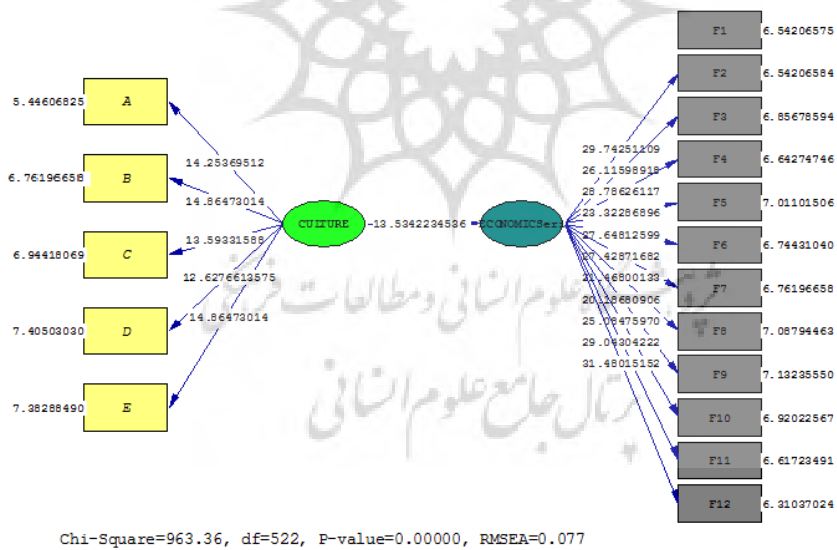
F1 6.54206575
F2 6.54206584
F3 6.85678594
F4 6.64274746
F5 7.01101506
F6 6.74431040
F7 6.76196658
F8 7.08794463
F9 7.13235550
F10 6.92022567
F11 6.61723491
F12 6.31037024

5.44606825 A
6.76196658 B
6.94418069 C
7.40503030 D
7.38288490 E

14.25369512
14.86473014
13.59331588
12.6276613575
14.86473014

CULTURE -13.5342234536 ECONOMICSeri

29.74251109
26.11598915
28.78626117
23.32286896
27.64812599
27.42871682
21.46800133
20.28680906
25.70475970
29.09304222
31.48015152

پژوهشگاه علوم انسانی و مطالعات فرهنگی
پرتال جامع علوم انسانی

Chi-Square=963.36, df=522, P-value=0.00000, RMSEA=0.077